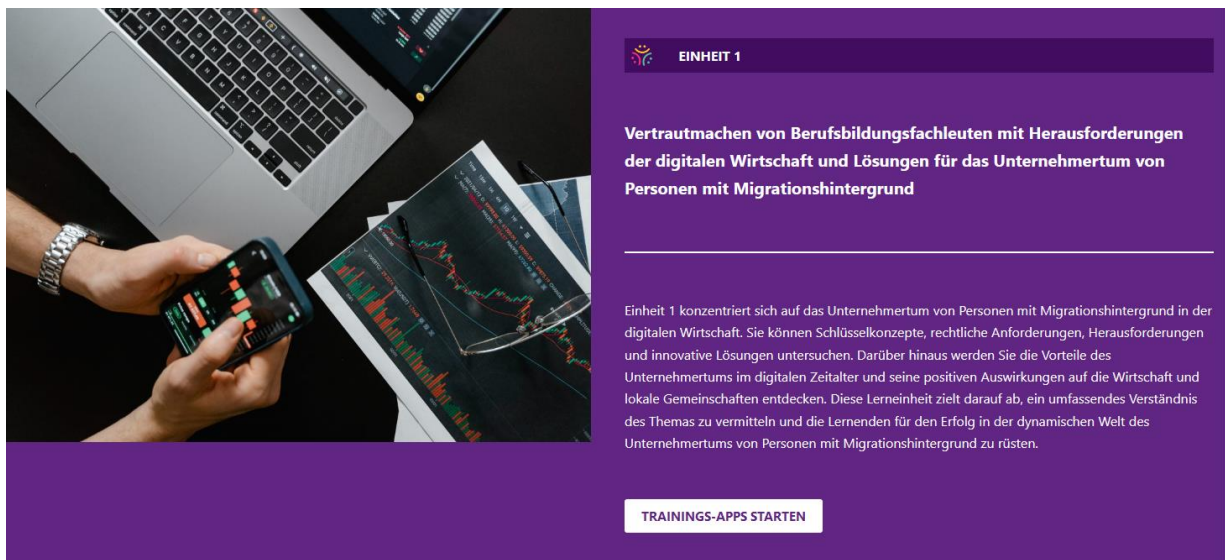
EINHEIT 1

Vertrautmachen von Berufsbildungsfachleuten mit Herausforderungen der digitalen Wirtschaft und Lösungen für das Unternehmertum von Personen mit Migrationshintergrund

Einheit 1 konzentriert sich auf das Unternehmertum von Personen mit Migrationshintergrund in der digitalen Wirtschaft. Sie können Schlüsselkonzepte, rechtliche Anforderungen, Herausforderungen und innovative Lösungen untersuchen. Darüber hinaus werden Sie die Vorteile des Unternehmertums im digitalen Zeitalter und seine positiven Auswirkungen auf die Wirtschaft und lokale Gemeinschaften entdecken. Diese Lerneinheit zielt darauf ab, ein umfassendes Verständnis des Themas zu vermitteln und die Lernenden für den Erfolg in der dynamischen Welt des Unternehmertums von Personen mit Migrationshintergrund zu rüsten.

TRAININGS-APPS STARTEN